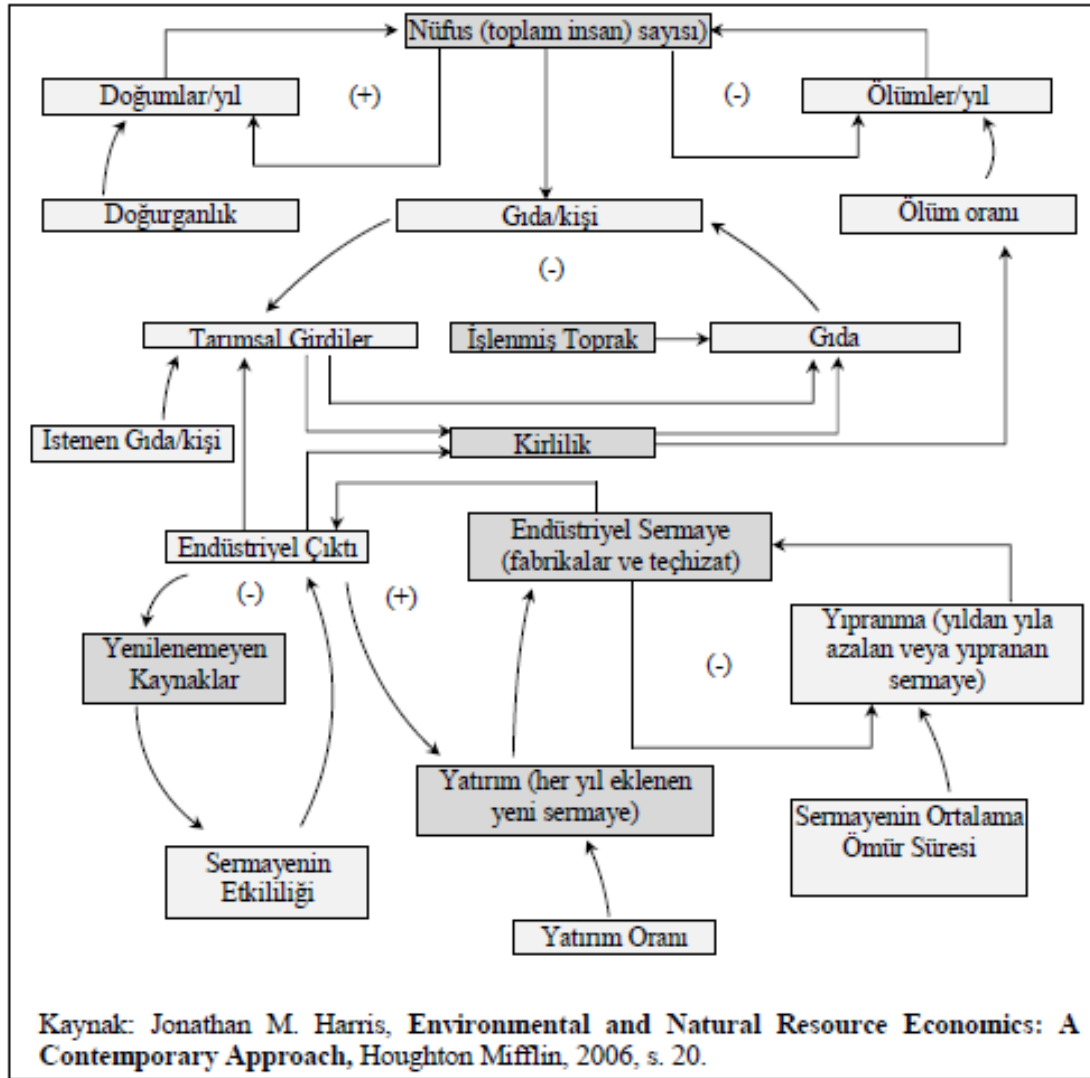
Nüfus (toplam insan) sayısı)

Doğumlar/yıl

(+)

(-)

Ölümler/yıl

Doğurganlık

Gıda/kişi

Ölüm oranı

(-)

Tarımsal Girdiler

İşlenmiş Toprak

Gıda

Istenen Gıda/kişi

Kirlilik

Endüstriyel Çıktı

Endüstriyel Sermaye (fabrikalar ve teçhizat)

(-)

(+)

Yenilenemeyen Kaynaklar

(-)

Yıpranma (yıldan yıla azalan veya yıpranan sermaye)

Yatırım (her yıl eklenen yeni sermaye)

Sermayenin Ortalama Ömür Süresi

Sermayenin Etkililiği

Yatırım Oranı

Kaynak: Jonathan M. Harris, **Environmental and Natural Resource Economics: A Contemporary Approach,** Houghton Mifflin, 2006, s. 20.